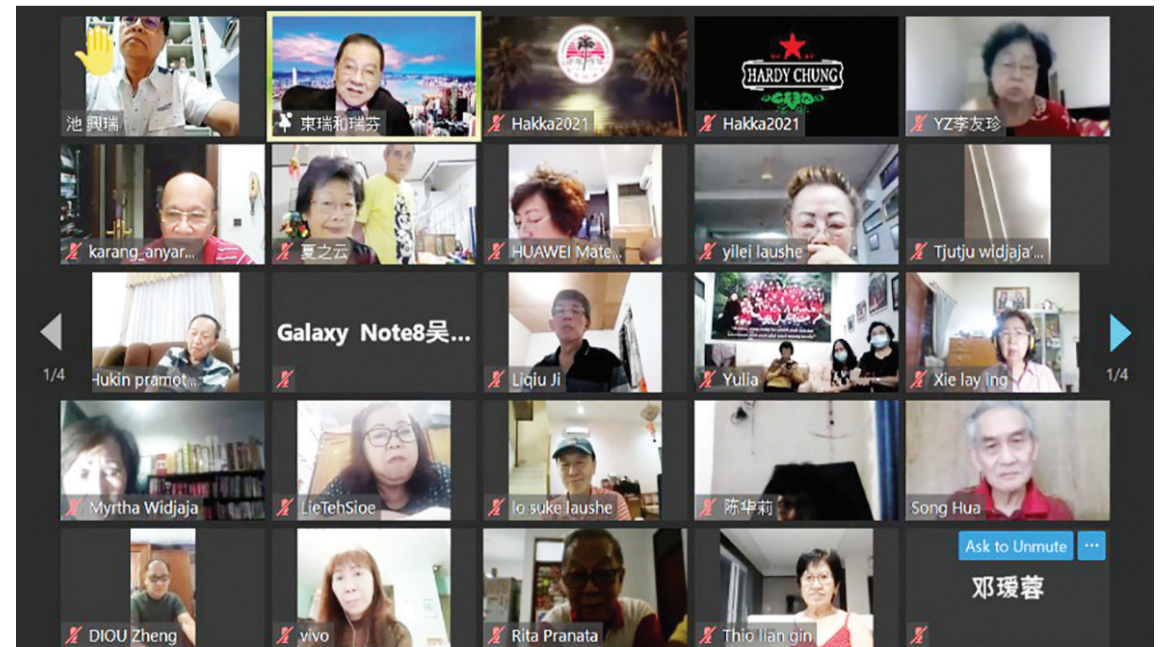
池 興瑞

東瑞和瑞芬

Hakka2021

HARDY CHUNG

Hakka2021

YZ李友珍

karang_anyar...

夏之云

HUAWEI Mate...

yilei laushe

Tjutju widjaja'...

1/4

Hukin pramot...

Galaxy Note8吴...

Liqiu Ji

Yulia

Xie lay ing

1/4

Myrtha Widjaja

LieTehSioe

lo suke laushe

陈华莉

Song Hua

DIOU Zheng

vivo

Rita Pranata

Thio lian gin

Ask to Unmute

...

邓瑷蓉